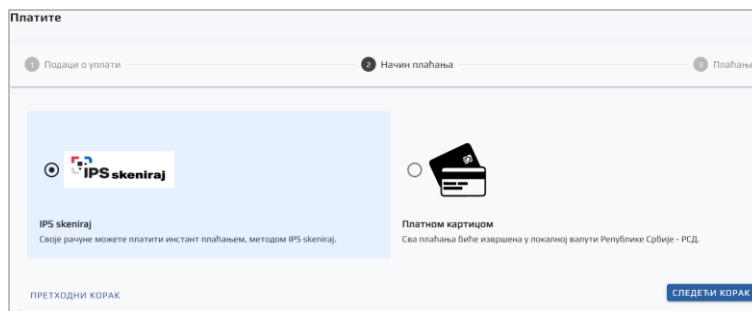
Платите

1 Подаци о уплати

2 Начин плаћања

3 Плаћање

IPS skeniraj

IPS skeniraj
Своје рачуне можете платити инстант плаћањем, методом IPS skeniraj.

Платном картицом
Сва плаћања биће извршена у локалној валути Републике Србије - РСД.

ПРЕТХОДНИ КОРАК

СЛЕДЕЋИ КОРАК